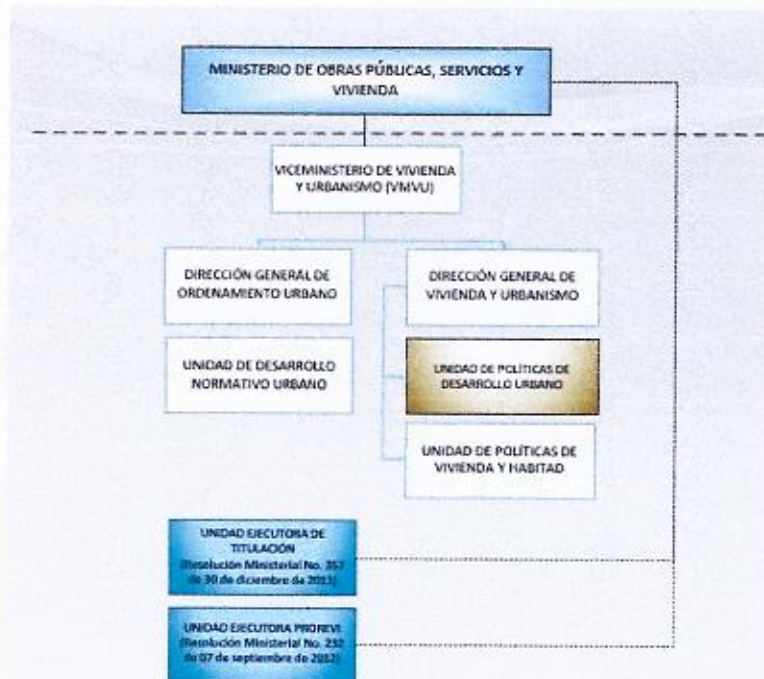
MINISTERIO DE OBRAS PÚBLICAS, SERVICIOS Y VIVIENDA

VICEMINISTERIO DE VIVIENDA Y URBANISMO (VMVU)

DIRECCIÓN GENERAL DE ORDENAMIENTO URBANO

DIRECCIÓN GENERAL DE VIVIENDA Y URBANISMO

UNIDAD DE DESARROLLO NORMATIVO URBANO

UNIDAD DE POLÍTICAS DE DESARROLLO URBANO

UNIDAD DE POLÍTICAS DE VIVIENDA Y HABITAD

UNIDAD EJECUTORA DE TITULACIÓN (Resolución Ministerial No. 357 de 30 de diciembre de 2013)

UNIDAD EJECUTORA PROREVI (Resolución Ministerial No. 232 de 07 de septiembre de 2012)